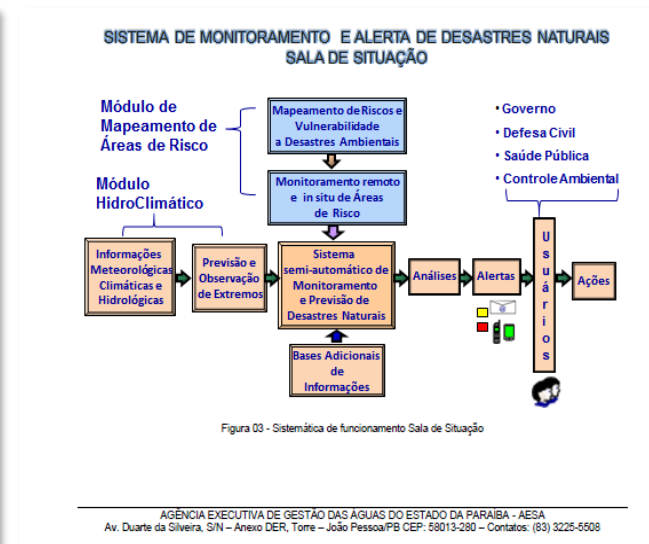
SISTEMA DE MONITORAMENTO E ALERTA DE DESASTRES NATURAIS
SALA DE SITUAÇÃO

Módulo de Mapeamento de Áreas de Risco

Mapeamento de Riscos e Vulnerabilidade a Desastres Ambientais

Monitoramento remoto e in situ de Áreas de Risco

Módulo HidroClimático

• Governo
• Defesa Civil
• Saúde Pública
• Controle Ambiental

Informações Meteorológicas Climáticas e Hidrológicas

Previsão e Observação de Extremos

Sistema semi-automático de Monitoramento e Previsão de Desastres Naturais

Análises

Alertas

Usuários

Ações

Bases Adicionais de Informações

Figura 03 - Sistemática de funcionamento Sala de Situação

AGÊNCIA EXECUTIVA DE GESTÃO DAS ÁGUAS DO ESTADO DA PARAÍBA - AESA
Av. Duarte da Silveira, S/N – Anexo DER, Torre – João Pessoa/PB CEP: 58013-280 – Contatos: (83) 3225-5508